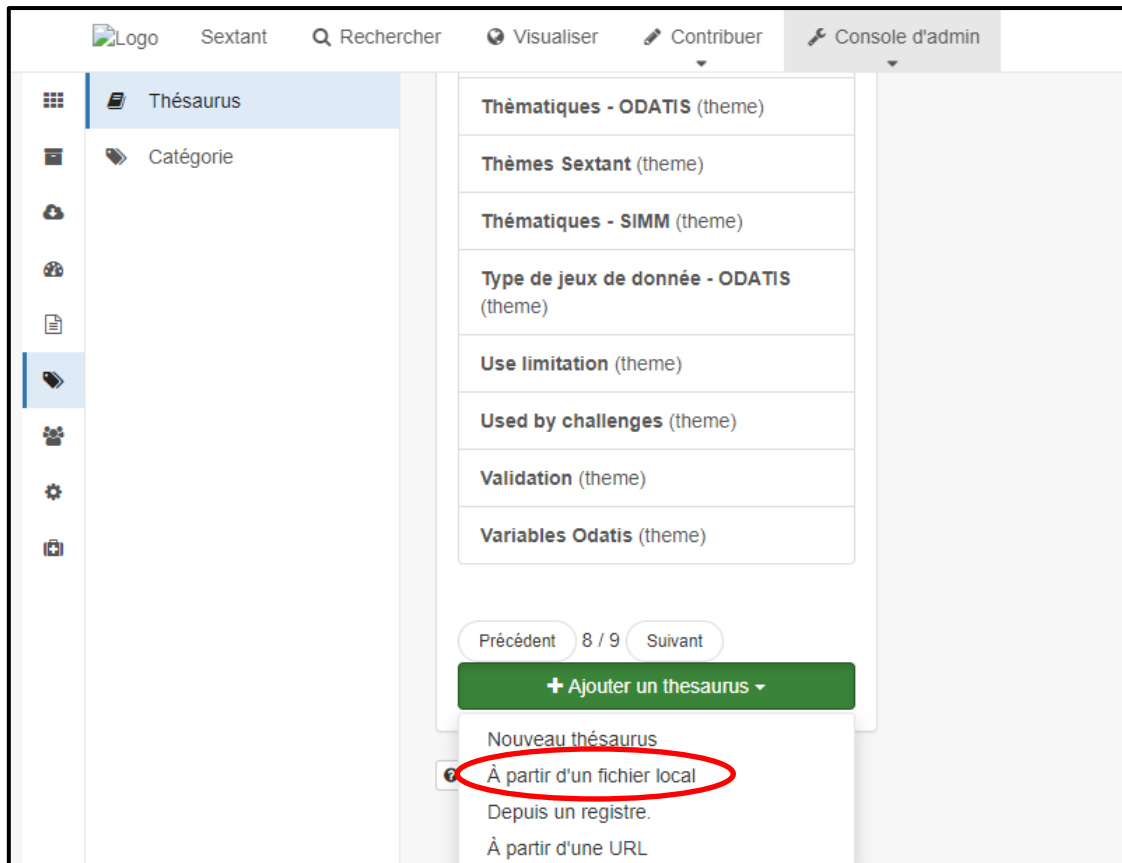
Logo Sextant Rechercher Visualiser Contribuer Console d'admin

Thésaurus
Catégorie

Thèmatiques - ODATIS (theme)
Thèmes Sextant (theme)
Thématiques - SIMM (theme)
Type de jeux de donnée - ODATIS (theme)
Use limitation (theme)
Used by challenges (theme)
Validation (theme)
Variables Odatis (theme)

Précédent 8 / 9 Suivant

+ Ajouter un thesaurus

Nouveau thésaurus
À partir d'un fichier local
Depuis un registre.
À partir d'une URL